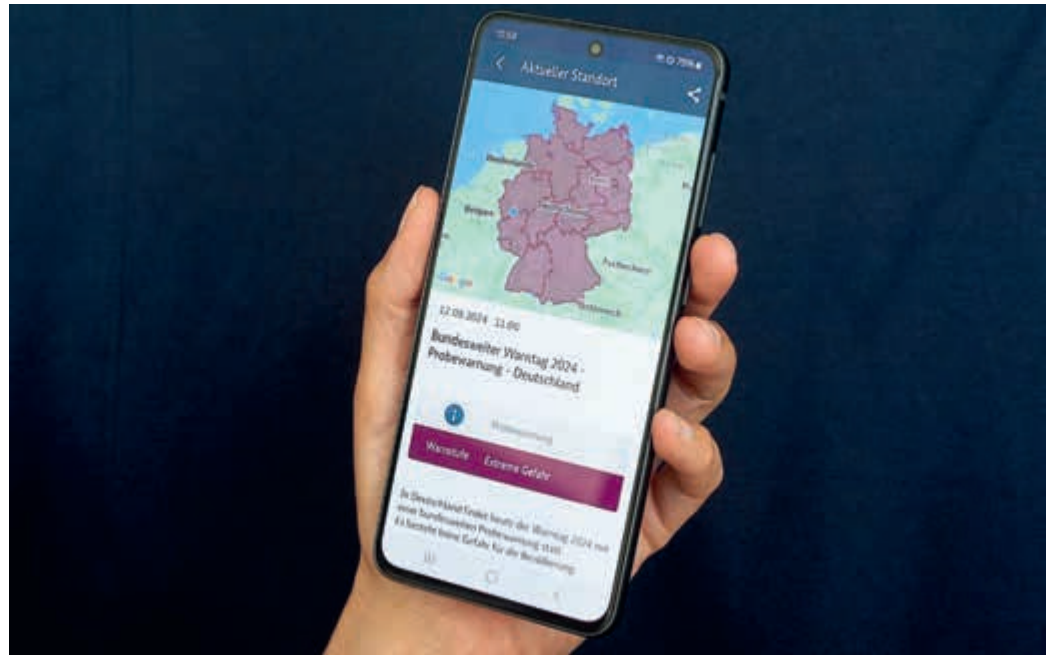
11:00

Aktueller Standort

Niederlande

Belgien

Polen

Tschechien

Österreich

Google

12.09.2024 - 11:00

Bundesweiter Warntag 2024 - Probewarnung - Deutschland

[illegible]

Warnstufe Extreme Gefahr

In Deutschland findet heute der Warntag 2024 mit einer bundesweiten Probewarnung statt. Es besteht keine Gefahr für die Bevölkerung.